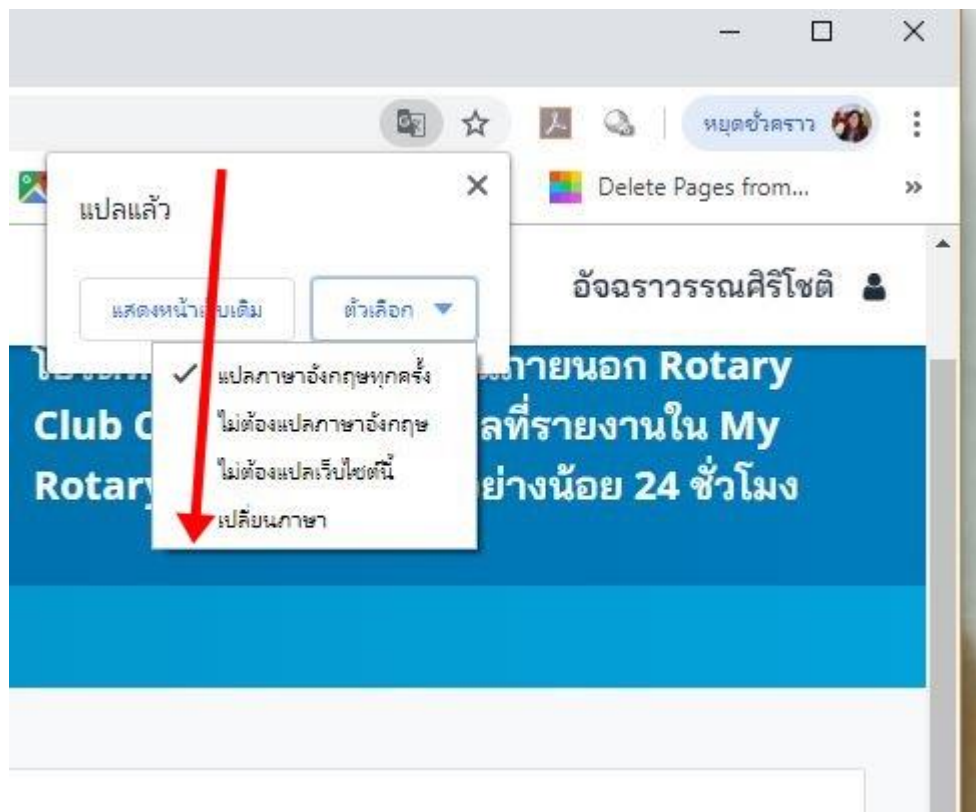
หยุดชั่วคราว

Delete Pages from...

»

แปลแล้ว

แสดงหน้า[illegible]บเดิม

ตัวเลือก

อัจฉราวรรณศิริโชติ

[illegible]ภายนอก Rotary Club C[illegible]ลที่รายงานใน My Rotary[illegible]อย่างน้อย 24 ชั่วโมง

✓ แปลภาษาอังกฤษทุกครั้ง

ไม่ต้องแปลภาษาอังกฤษ

ไม่ต้องแปลเว็บไซต์นี้

เปลี่ยนภาษา